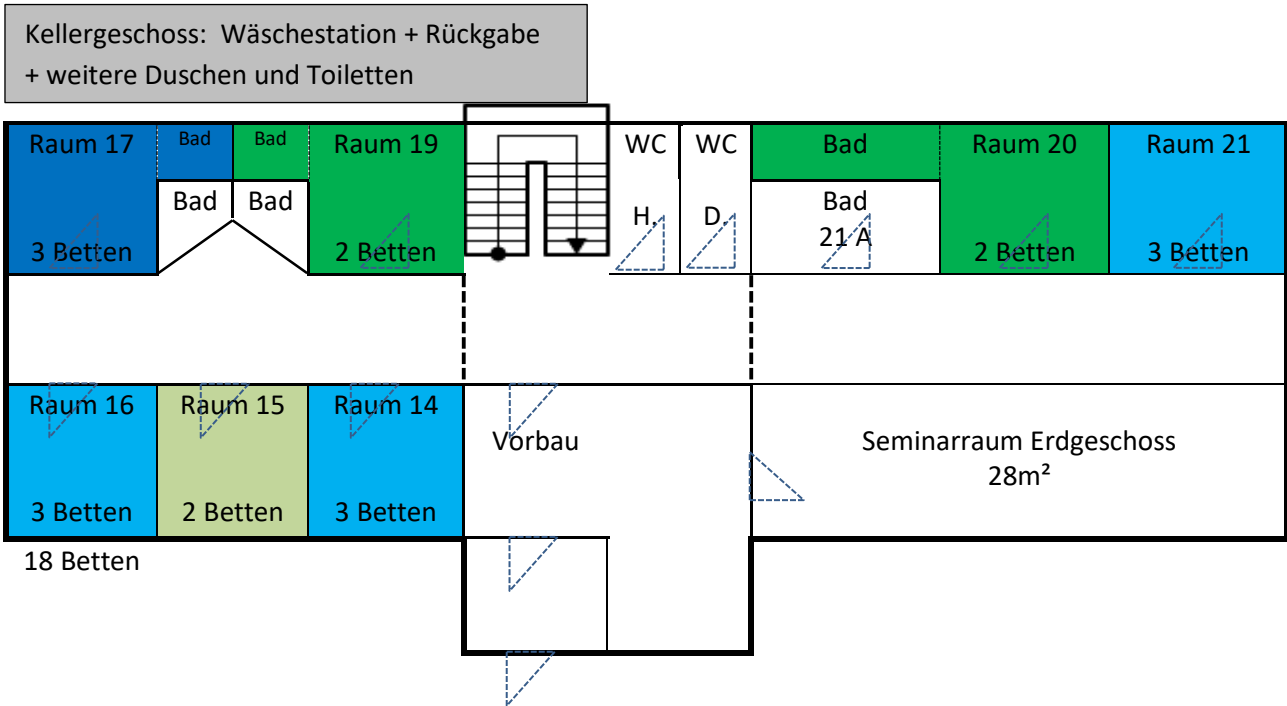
Kellergeschoss: Wäschestation + Rückgabe + weitere Duschen und Toiletten

Raum 17

3 Betten

Bad

Bad

Bad

Bad

Raum 19

2 Betten

WC

H.

WC

D.

Bad

Bad
21 A

Raum 20

2 Betten

Raum 21

3 Betten

Raum 16

3 Betten

Raum 15

2 Betten

Raum 14

3 Betten

Vorbau

Seminarraum Erdgeschoss
28m²

18 Betten